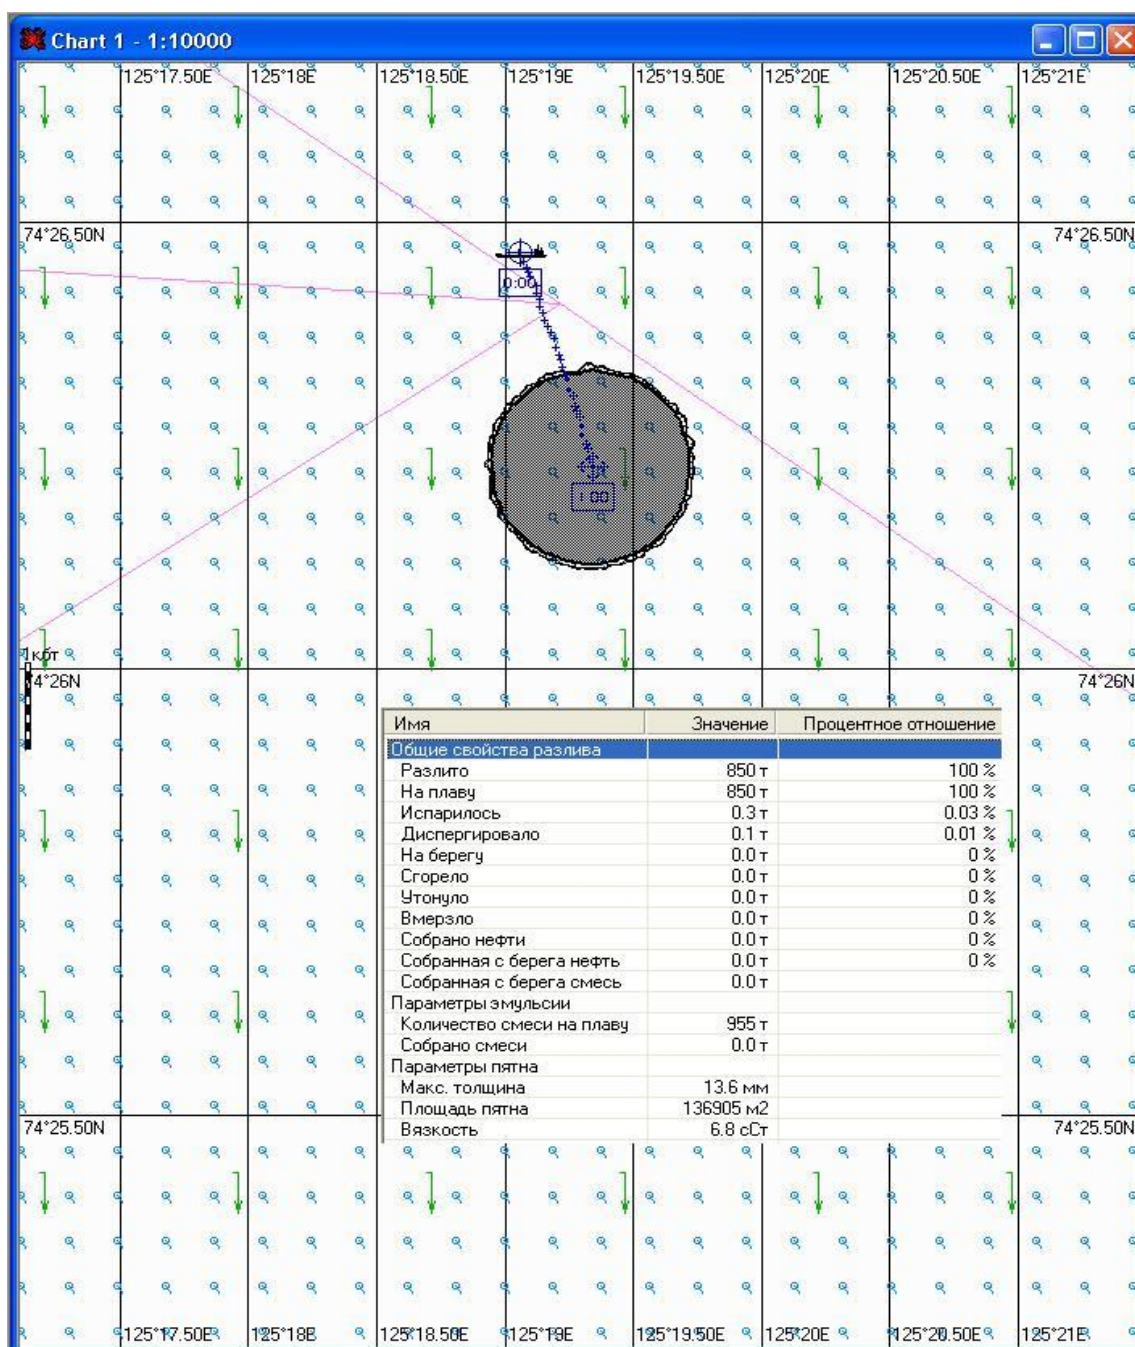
Chart 1 - 1:10000

125°17.50E 125°18E 125°18.50E 125°19E 125°19.50E 125°20E 125°20.50E 125°21E

74°26.50N 74°26.50N

0:00

1:00

1 kбт

74°26N 74°26N

| Имя | Значение | Процентное отношение |
|---|---|---|
| Общие свойства разлива | | |
| Разлито | 850 т | 100 % |
| На плаву | 850 т | 100 % |
| Испарилось | 0.3 т | 0.03 % |
| Диспергировало | 0.1 т | 0.01 % |
| На берегу | 0.0 т | 0 % |
| Сгорело | 0.0 т | 0 % |
| Утонуло | 0.0 т | 0 % |
| Вмерзло | 0.0 т | 0 % |
| Собрано нефти | 0.0 т | 0 % |
| Собранная с берега нефть | 0.0 т | 0 % |
| Собранная с берега смесь | 0.0 т | |
| Параметры эмульсии | | |
| Количество смеси на плаву | 955 т | |
| Собрано смеси | 0.0 т | |
| Параметры пятна | | |
| Макс. толщина | 13.6 мм | |
| Площадь пятна | 136905 м2 | |
| Вязкость | 6.8 сСт | |

74°25.50N 74°25.50N

125°17.50E 125°18E 125°18.50E 125°19E 125°19.50E 125°20E 125°20.50E 125°21E